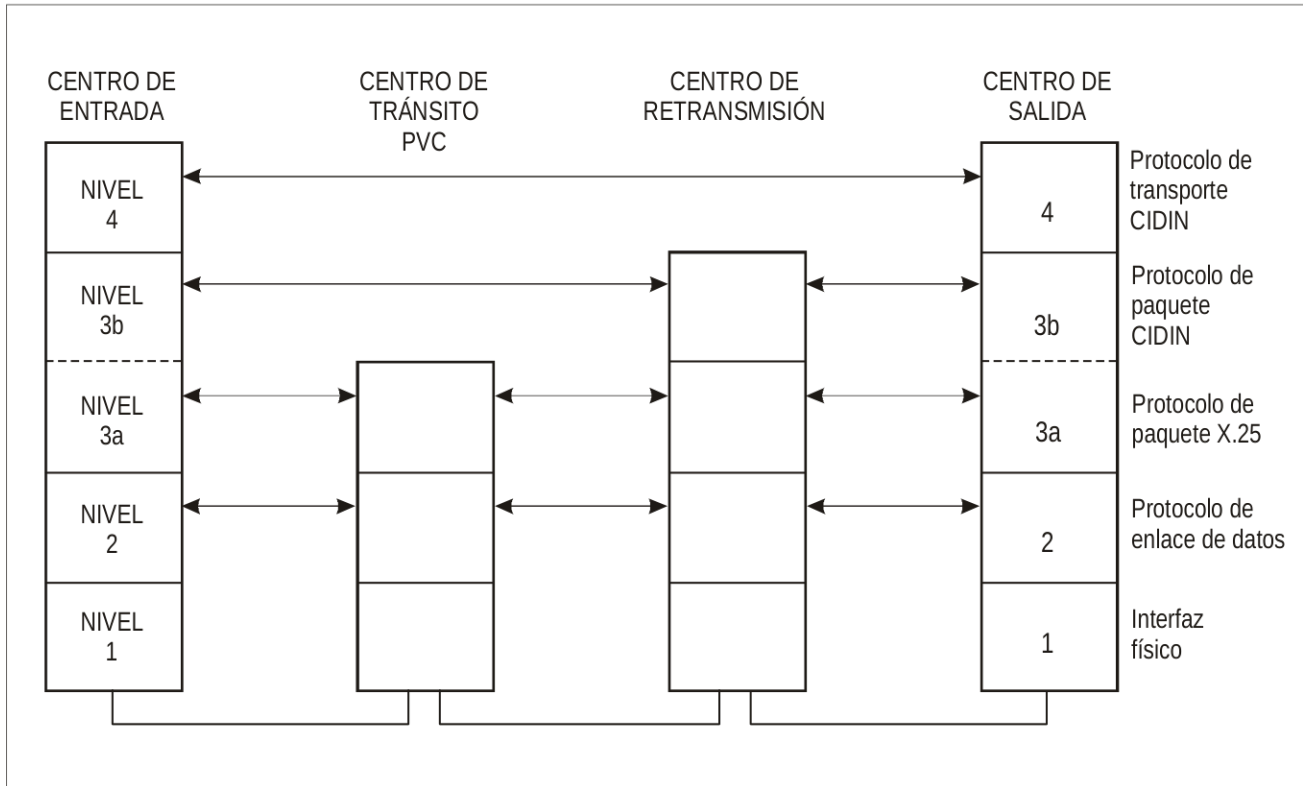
CENTRO DE ENTRADA

CENTRO DE TRÁNSITO PVC

CENTRO DE RETRANSMISIÓN

CENTRO DE SALIDA

NIVEL 4

4

Protocolo de transporte CIDIN

NIVEL 3b

3b

Protocolo de paquete CIDIN

NIVEL 3a

3a

Protocolo de paquete X.25

NIVEL 2

2

Protocolo de enlace de datos

NIVEL 1

1

Interfaz físico